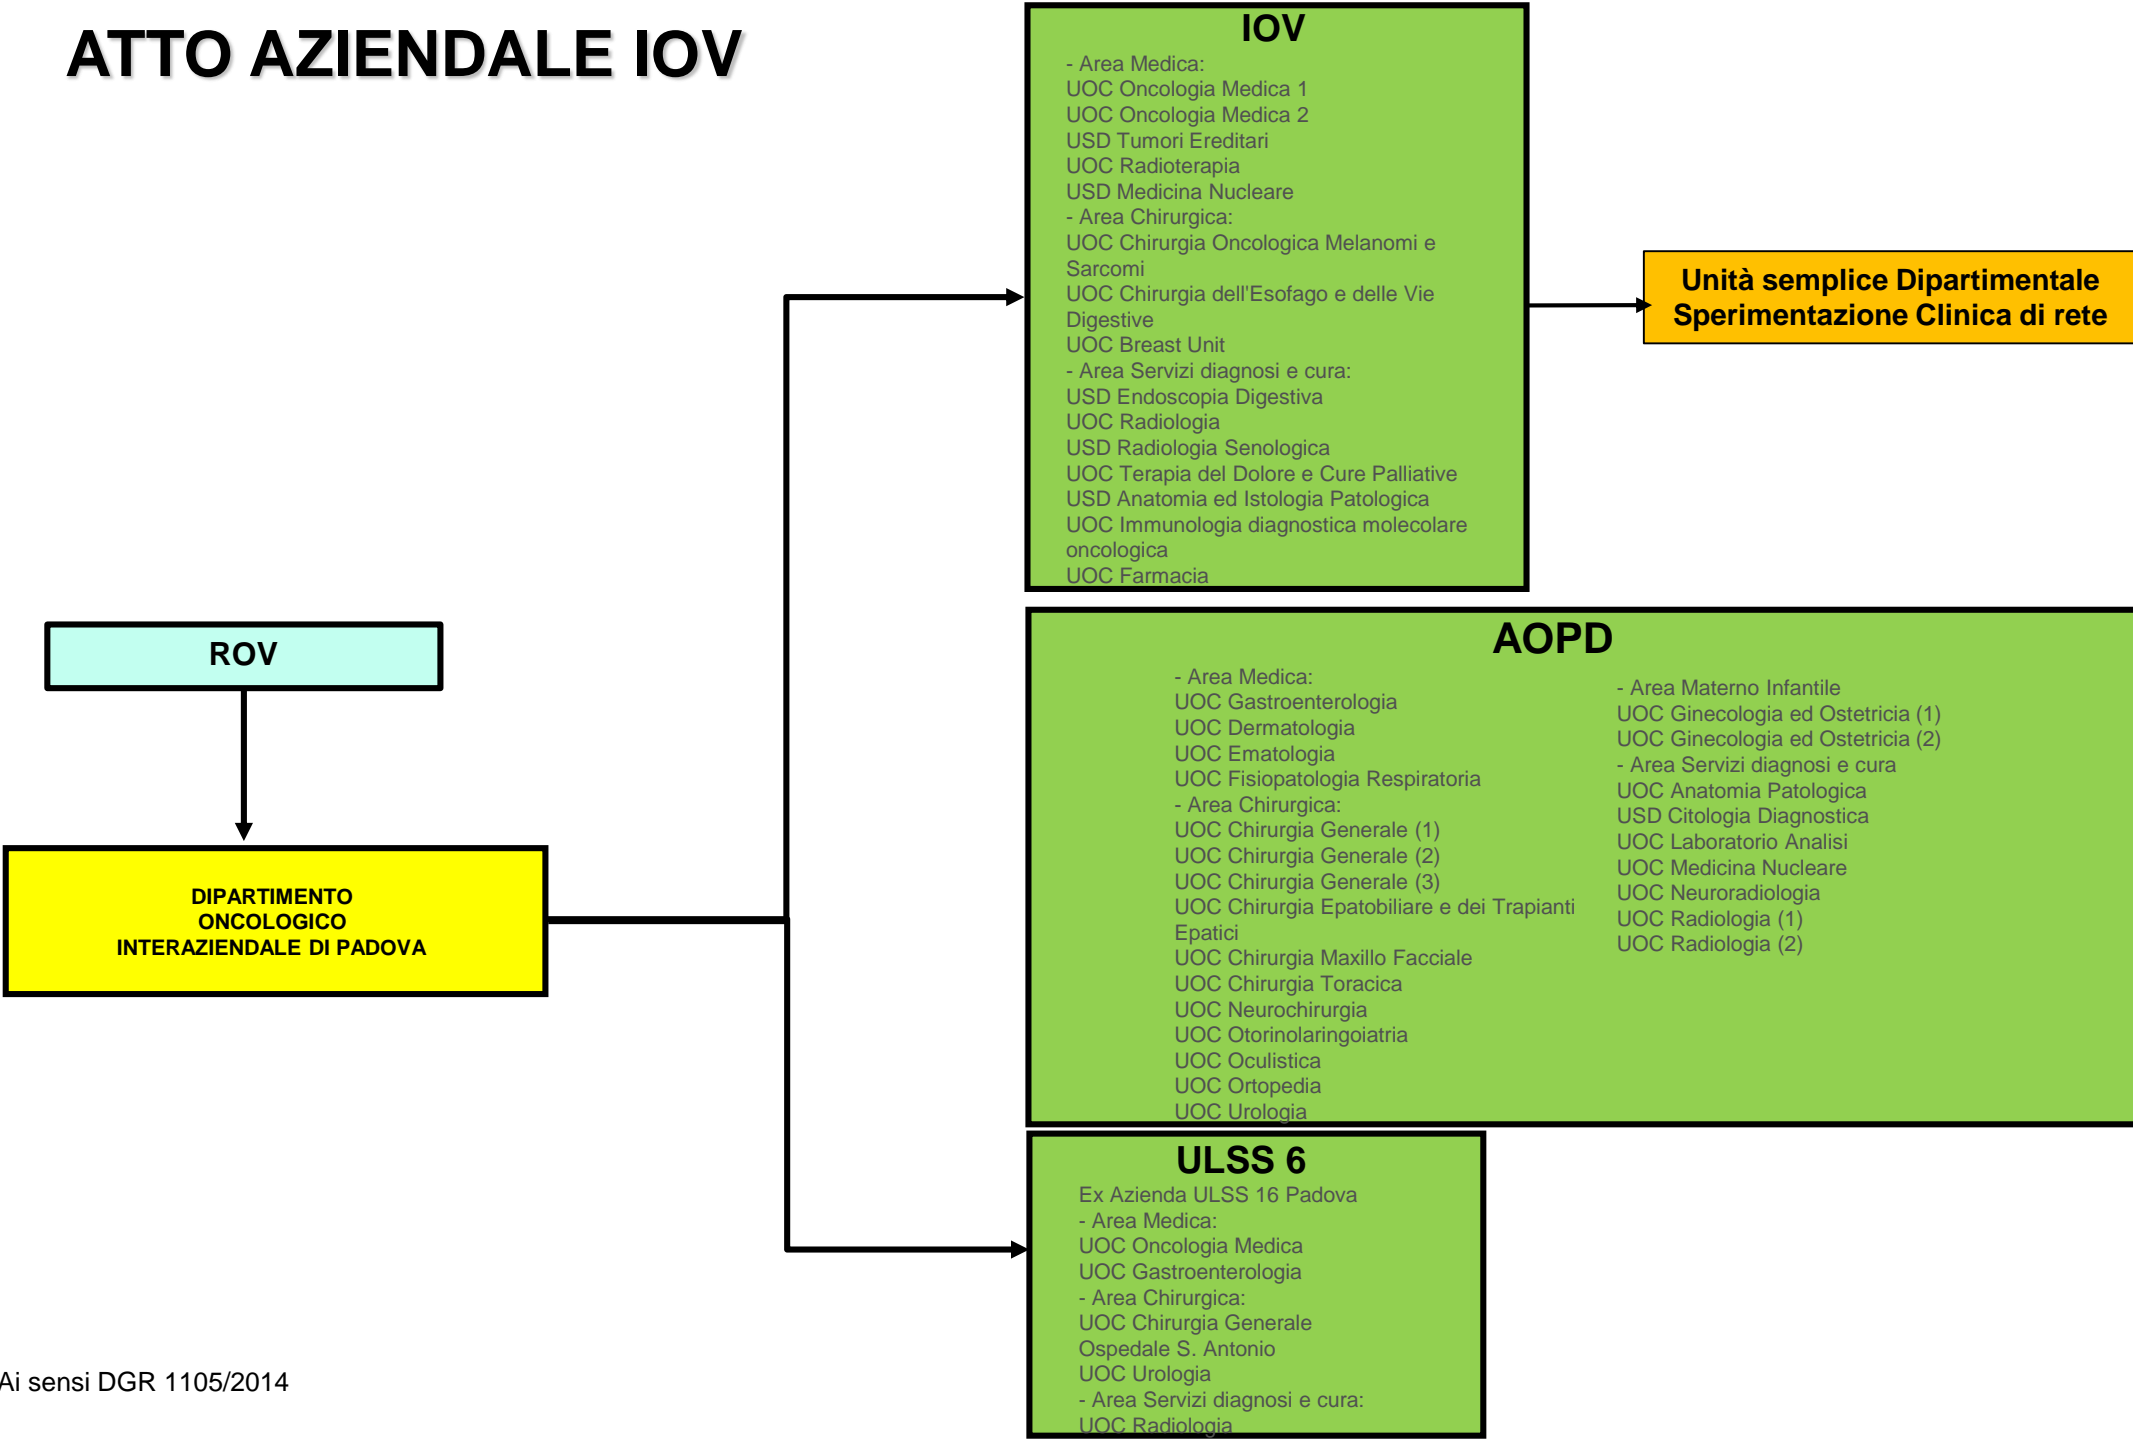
ATTO AZIENDALE IOV

IOV

- Area Medica:
UOC Oncologia Medica 1
UOC Oncologia Medica 2
USD Tumori Ereditari
UOC Radioterapia
USD Medicina Nucleare
- Area Chirurgica:
UOC Chirurgia Oncologica Melanomi e Sarcomi
UOC Chirurgia dell'Esofago e delle Vie Digestive
UOC Breast Unit
- Area Servizi diagnosi e cura:
USD Endoscopia Digestiva
UOC Radiologia
USD Radiologia Senologica
UOC Terapia del Dolore e Cure Palliative
USD Anatomia ed Istologia Patologica
UOC Immunologia diagnostica molecolare oncologica
UOC Farmacia

Unità semplice Dipartimentale Sperimentazione Clinica di rete

ROV

DIPARTIMENTO ONCOLOGICO INTERAZIENDALE DI PADOVA

AOPD

- Area Medica:
UOC Gastroenterologia
UOC Dermatologia
UOC Ematologia
UOC Fisiopatologia Respiratoria
- Area Chirurgica:
UOC Chirurgia Generale (1)
UOC Chirurgia Generale (2)
UOC Chirurgia Generale (3)
UOC Chirurgia Epatobiliare e dei Trapianti Epatici
UOC Chirurgia Maxillo Facciale
UOC Chirurgia Toracica
UOC Neurochirurgia
UOC Otorinolaringoiatria
UOC Oculistica
UOC Ortopedia
UOC Urologia

- Area Materno Infantile
UOC Ginecologia ed Ostetricia (1)
UOC Ginecologia ed Ostetricia (2)
- Area Servizi diagnosi e cura
UOC Anatomia Patologica
USD Citologia Diagnostica
UOC Laboratorio Analisi
UOC Medicina Nucleare
UOC Neuroradiologia
UOC Radiologia (1)
UOC Radiologia (2)

ULSS 6

Ex Azienda ULSS 16 Padova
- Area Medica:
UOC Oncologia Medica
UOC Gastroenterologia
- Area Chirurgica:
UOC Chirurgia Generale
Ospedale S. Antonio
UOC Urologia
- Area Servizi diagnosi e cura:
UOC Radiologia

Ai sensi DGR 1105/2014